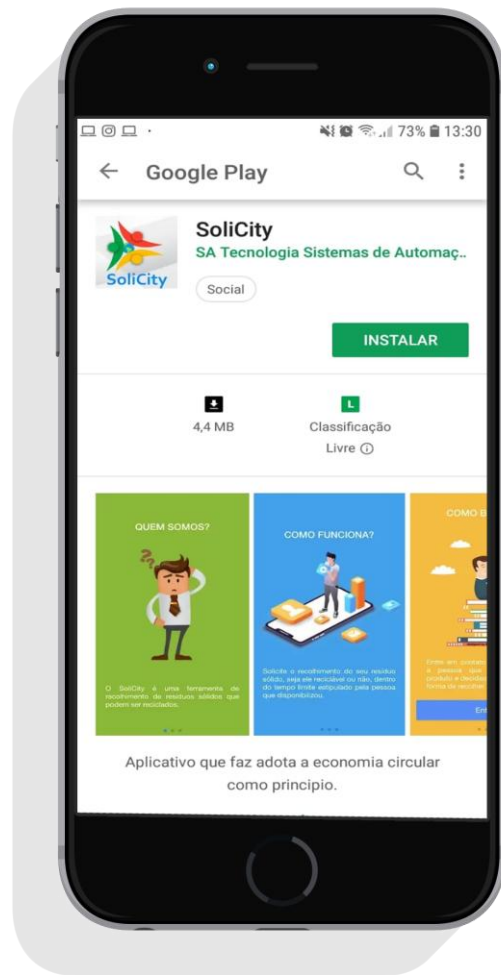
73% 13:30

Google Play

SoliCity

SoliCity
SA Tecnologia Sistemas de Automaç..
Social

INSTALAR

4,4 MB

L
Classificação Livre ⓘ

QUEM SOMOS?

O SoliCity é uma ferramenta de recolhimento de resíduos sólidos que podem ser reciclados.

COMO FUNCIONA?

Solicite o recolhimento do seu resíduo sólido, seja ele reciclável ou não, dentro do tempo limite estipulado pela pessoa que disponibilizou.

COMO E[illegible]

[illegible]

Aplicativo que faz adota a economia circular como principio.